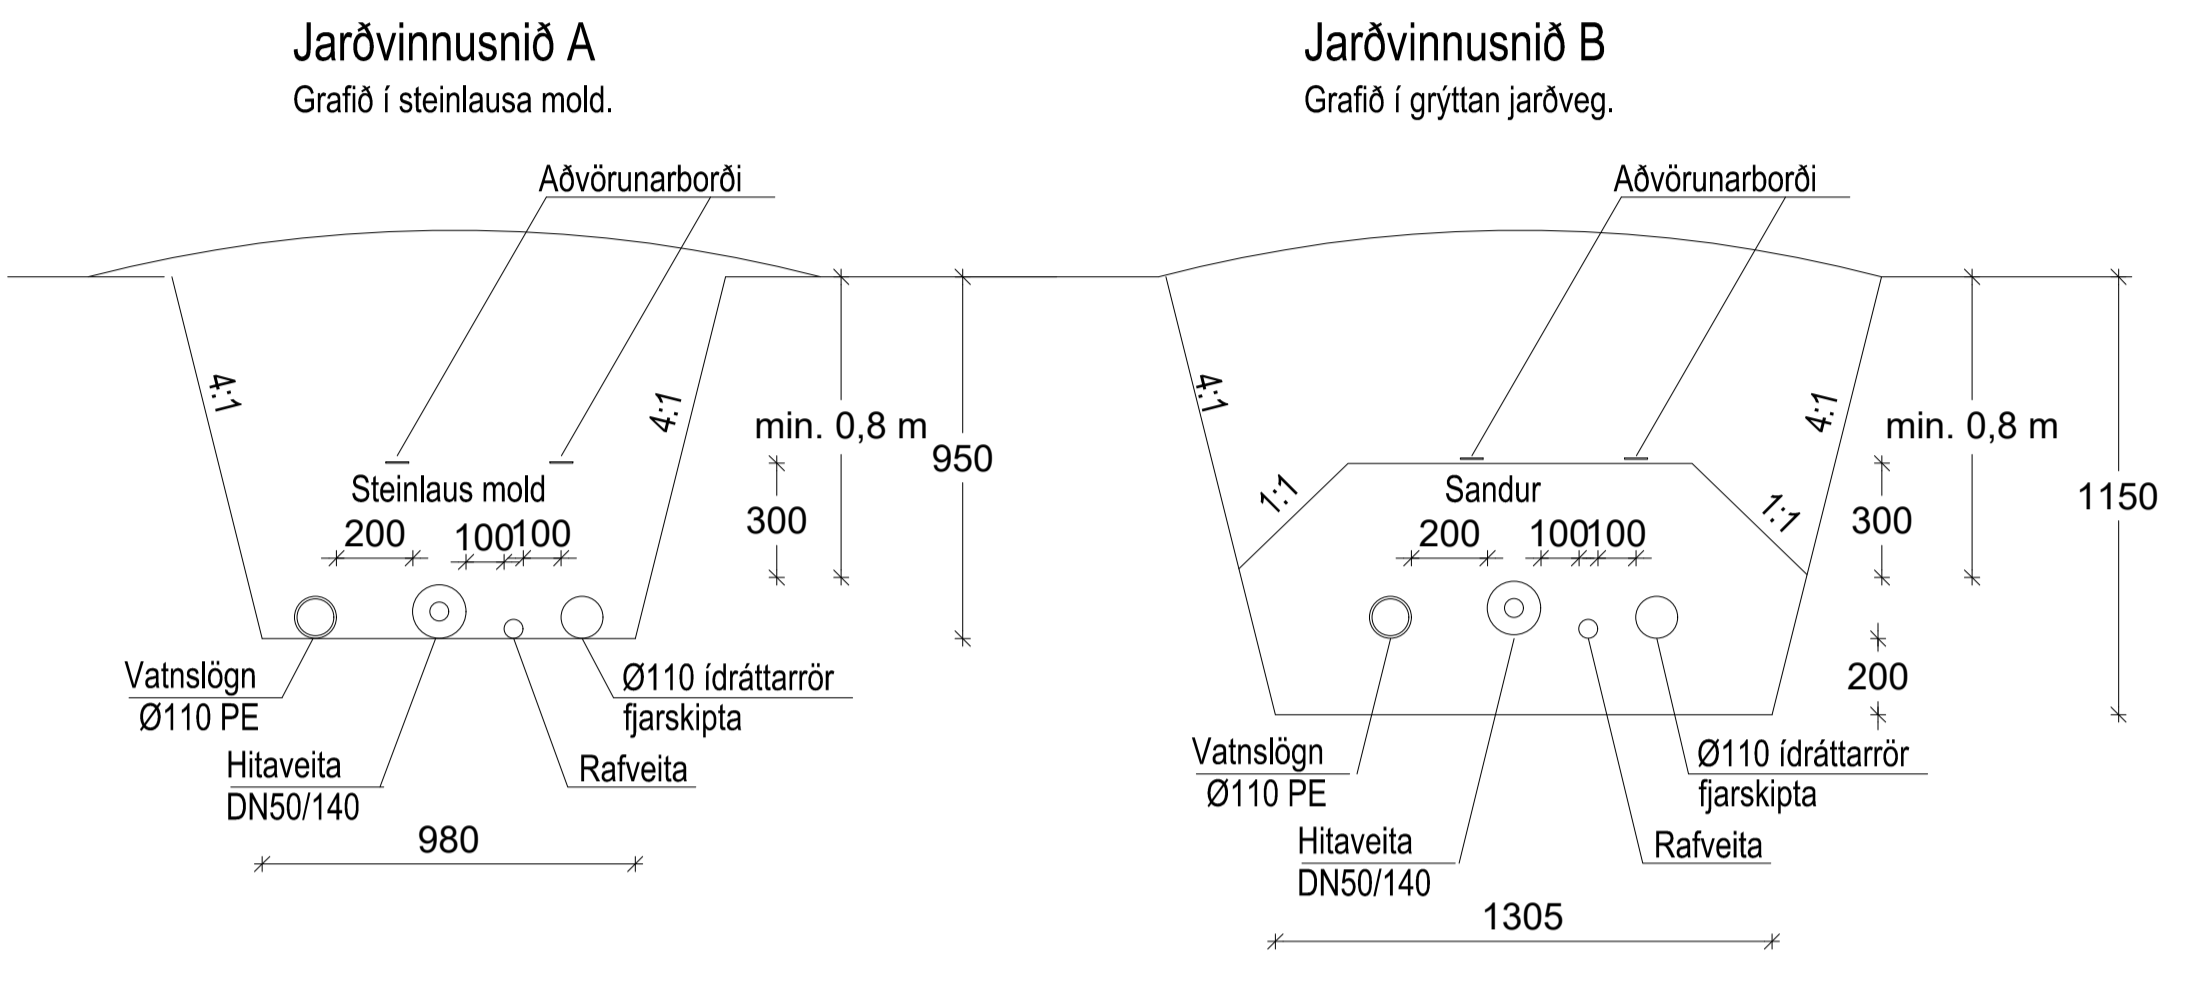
Jarðvinnusnið A
Grafið í steinlausa mold.

Aðvörunarborði

4:1

4:1

min. 0,8 m

950

300

Steinlaus mold

200

100100

Vatnslögn
Ø110 PE

Hitaveita
DN50/140

Rafveita

Ø110 ídráttarrör
fjarskipta

980

Jarðvinnusnið B
Grafið í grýttan jarðveg.

Aðvörunarborði

4:1

4:1

min. 0,8 m

1150

1:1

1:1

Sandur

300

200

100100

200

Vatnslögn
Ø110 PE

Hitaveita
DN50/140

Rafveita

Ø110 ídráttarrör
fjarskipta

1305